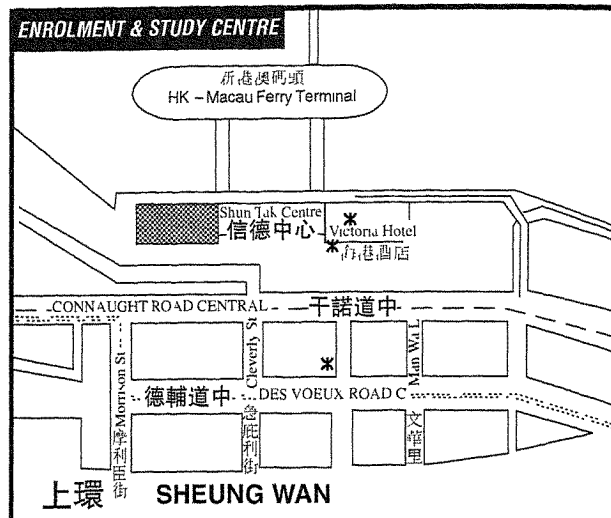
ENROLMENT & STUDY CENTRE

港澳碼頭
HK – Macau Ferry Terminal

Shun Tak Centre
信德中心
Victoria Hotel
維港酒店

CONNAUGHT ROAD CENTRAL
干諾道中

Morrison St
Cleverly St
Man Wa L

德輔道中
DES VOEUX ROAD C

摩利臣街
急庇利街
文華里

上環 SHEUNG WAN